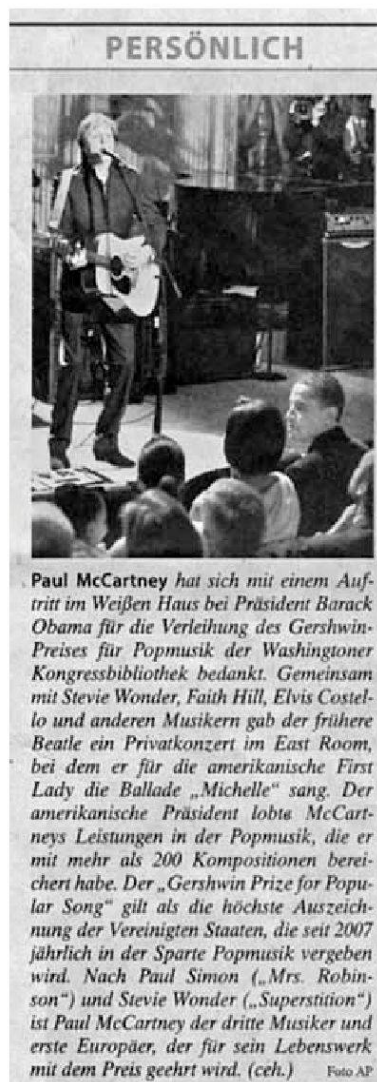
PERSÖNLICH

Paul McCartney hat sich mit einem Auftritt im Weißen Haus bei Präsident Barack Obama für die Verleihung des Gershwin-Preises für Popmusik der Washingtoner Kongressbibliothek bedankt. Gemeinsam mit Stevie Wonder, Faith Hill, Elvis Costello und anderen Musikern gab der frühere Beatle ein Privatkonzert im East Room, bei dem er für die amerikanische First Lady die Ballade „Michelle" sang. Der amerikanische Präsident lobte McCartneys Leistungen in der Popmusik, die er mit mehr als 200 Kompositionen bereichert habe. Der „Gershwin Prize for Popular Song" gilt als die höchste Auszeichnung der Vereinigten Staaten, die seit 2007 jährlich in der Sparte Popmusik vergeben wird. Nach Paul Simon („Mrs. Robinson") und Stevie Wonder („Superstition") ist Paul McCartney der dritte Musiker und erste Europäer, der für sein Lebenswerk mit dem Preis geehrt wird. (ceh.) Foto AP